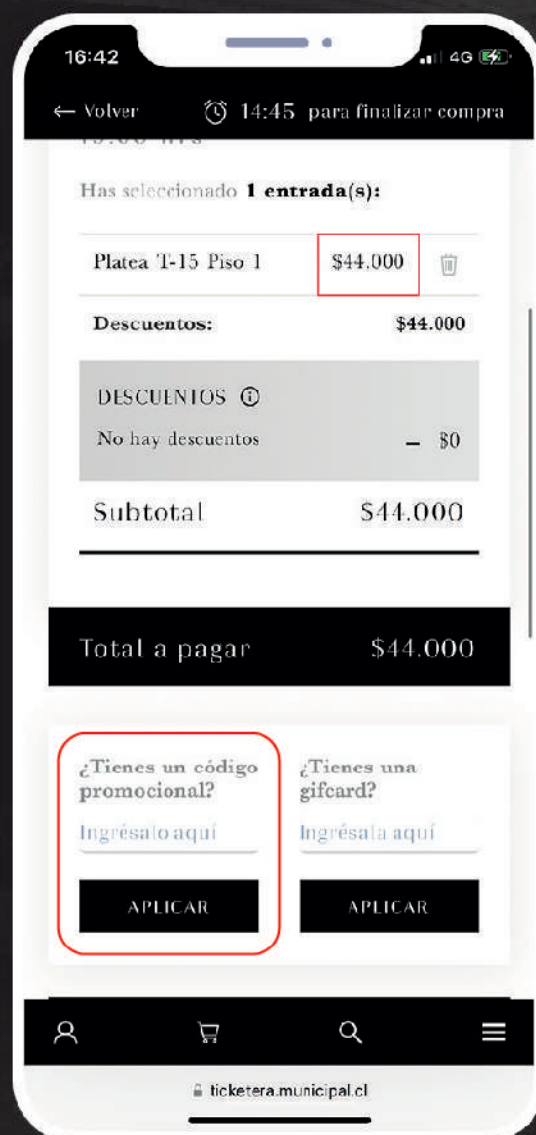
16:42
4G

← Volver 14:45 para finalizar compra

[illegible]

Has seleccionado **1 entrada(s):**

Platea T-15 Piso 1 $44.000

Descuentos: $44.000

DESCUENTOS ⓘ
No hay descuentos – $0

Subtotal $44.000

Total a pagar $44.000

¿Tienes un código promocional?
Ingrésalo aquí
APLICAR

¿Tienes una gifcard?
Ingrésala aquí
APLICAR

ticketera.municipal.cl